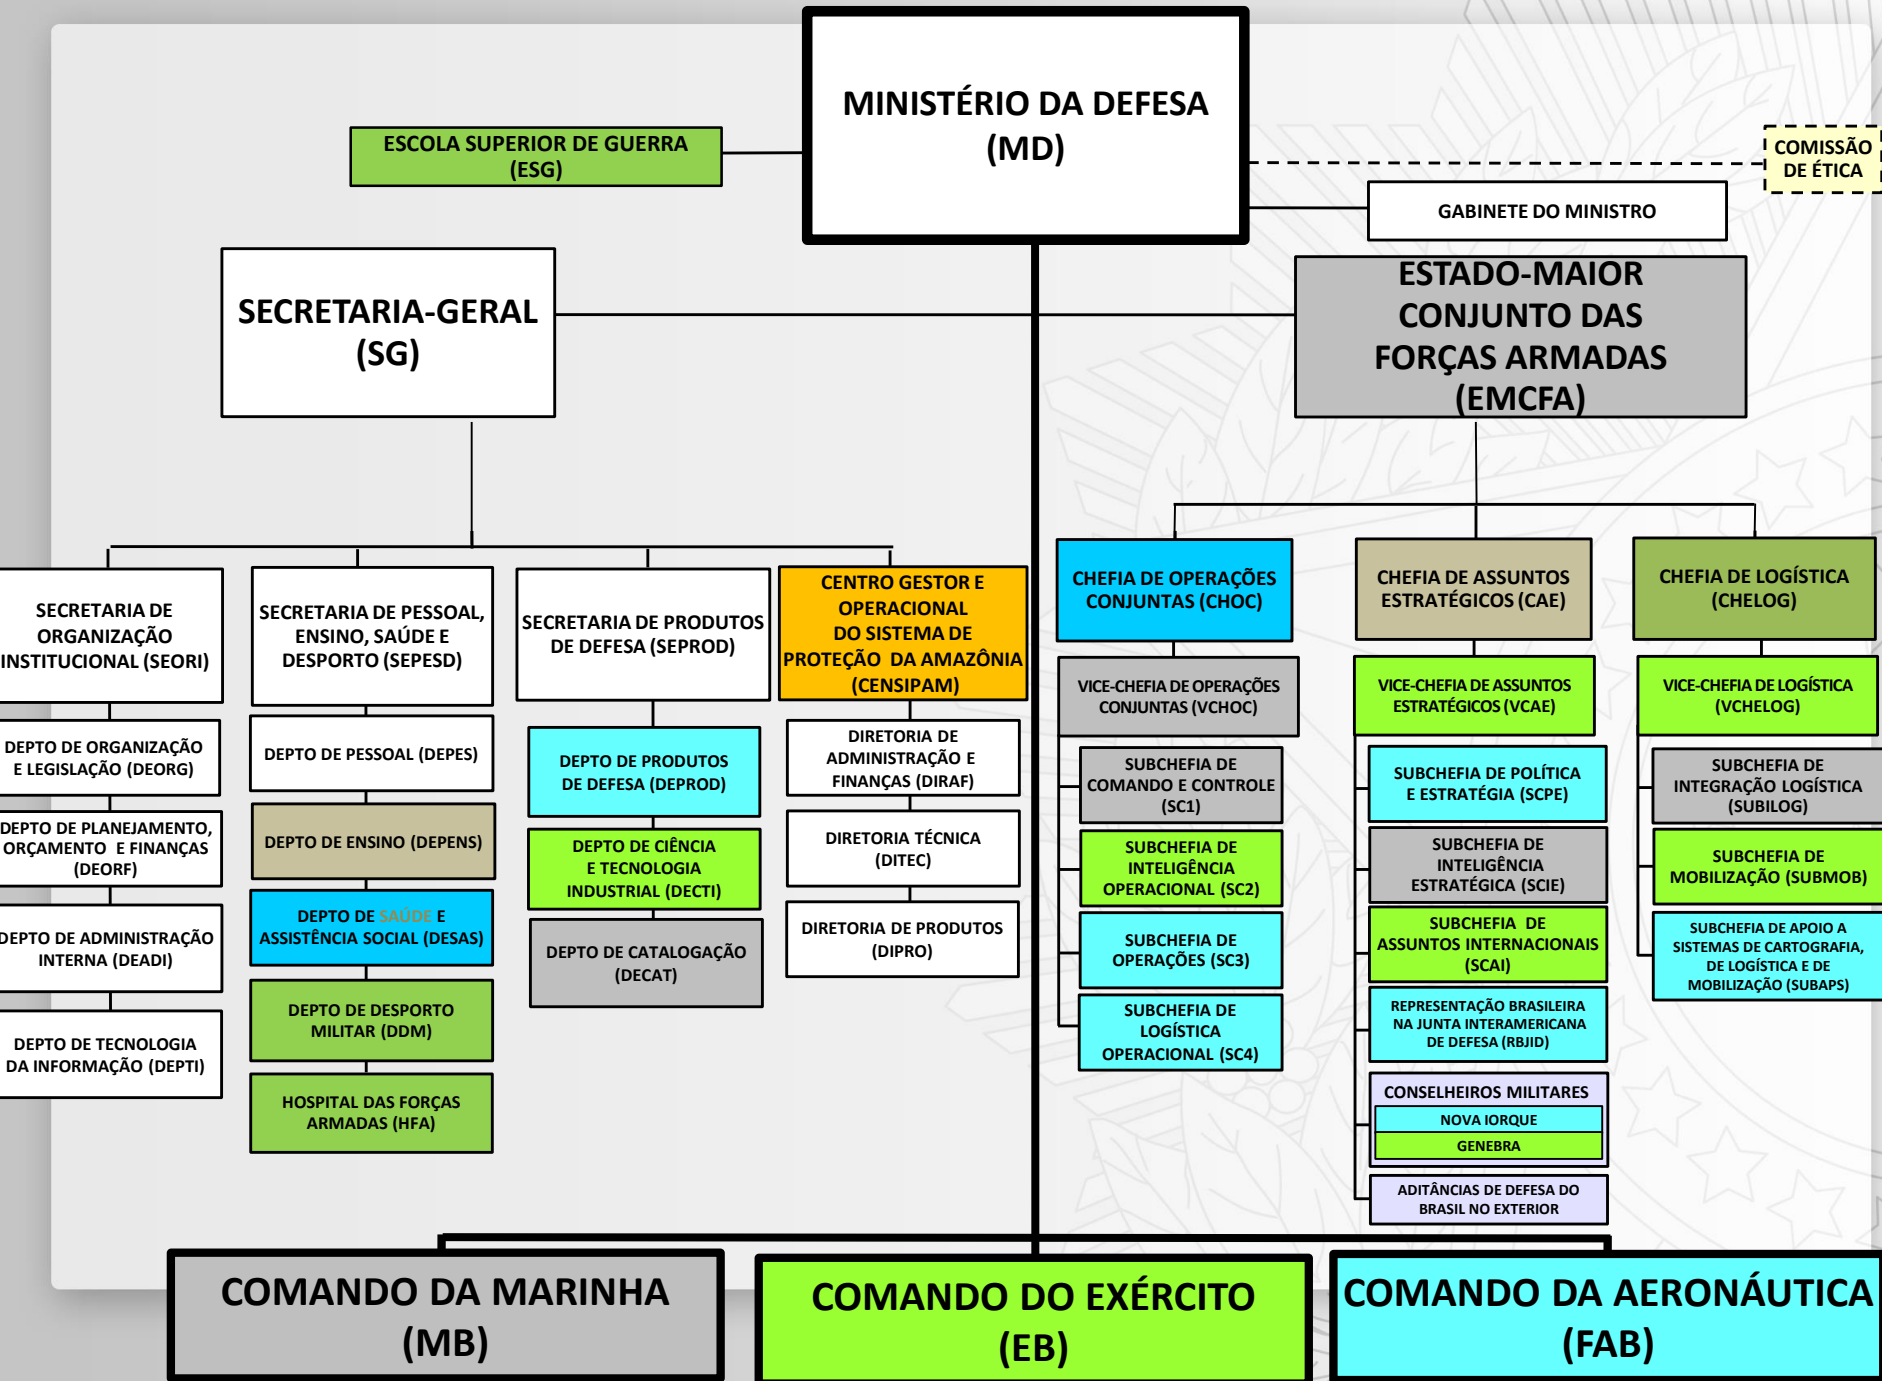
MINISTÉRIO DA DEFESA (MD)

ESCOLA SUPERIOR DE GUERRA (ESG)

COMISSÃO DE ÉTICA

GABINETE DO MINISTRO

SECRETARIA-GERAL (SG)

ESTADO-MAIOR CONJUNTO DAS FORÇAS ARMADAS (EMCFA)

SECRETARIA DE ORGANIZAÇÃO INSTITUCIONAL (SEORI)

DEPTO DE ORGANIZAÇÃO E LEGISLAÇÃO (DEORG)

DEPTO DE PLANEJAMENTO, ORÇAMENTO E FINANÇAS (DEORF)

DEPTO DE ADMINISTRAÇÃO INTERNA (DEADI)

DEPTO DE TECNOLOGIA DA INFORMAÇÃO (DEPTI)

SECRETARIA DE PESSOAL, ENSINO, SAÚDE E DESPORTO (SEPESD)

DEPTO DE PESSOAL (DEPES)

DEPTO DE ENSINO (DEPENS)

DEPTO DE SAÚDE E ASSISTÊNCIA SOCIAL (DESAS)

DEPTO DE DESPORTO MILITAR (DDM)

HOSPITAL DAS FORÇAS ARMADAS (HFA)

SECRETARIA DE PRODUTOS DE DEFESA (SEPROD)

DEPTO DE PRODUTOS DE DEFESA (DEPROD)

DEPTO DE CIÊNCIA E TECNOLOGIA INDUSTRIAL (DECTI)

DEPTO DE CATALOGAÇÃO (DECAT)

CENTRO GESTOR E OPERACIONAL DO SISTEMA DE PROTEÇÃO DA AMAZÔNIA (CENSIPAM)

DIRETORIA DE ADMINISTRAÇÃO E FINANÇAS (DIRAF)

DIRETORIA TÉCNICA (DITEC)

DIRETORIA DE PRODUTOS (DIPRO)

CHEFIA DE OPERAÇÕES CONJUNTAS (CHOC)

VICE-CHEFIA DE OPERAÇÕES CONJUNTAS (VCHOC)

SUBCHEFIA DE COMANDO E CONTROLE (SC1)

SUBCHEFIA DE INTELIGÊNCIA OPERACIONAL (SC2)

SUBCHEFIA DE OPERAÇÕES (SC3)

SUBCHEFIA DE LOGÍSTICA OPERACIONAL (SC4)

CHEFIA DE ASSUNTOS ESTRATÉGICOS (CAE)

VICE-CHEFIA DE ASSUNTOS ESTRATÉGICOS (VCAE)

SUBCHEFIA DE POLÍTICA E ESTRATÉGIA (SCPE)

SUBCHEFIA DE INTELIGÊNCIA ESTRATÉGICA (SCIE)

SUBCHEFIA DE ASSUNTOS INTERNACIONAIS (SCAI)

REPRESENTAÇÃO BRASILEIRA NA JUNTA INTERAMERICANA DE DEFESA (RBJID)

CONSELHEIROS MILITARES

NOVA IORQUE

GENEBRA

ADITÂNCIAS DE DEFESA DO BRASIL NO EXTERIOR

CHEFIA DE LOGÍSTICA (CHELOG)

VICE-CHEFIA DE LOGÍSTICA (VCHELOG)

SUBCHEFIA DE INTEGRAÇÃO LOGÍSTICA (SUBILOG)

SUBCHEFIA DE MOBILIZAÇÃO (SUBMOB)

SUBCHEFIA DE APOIO A SISTEMAS DE CARTOGRAFIA, DE LOGÍSTICA E DE MOBILIZAÇÃO (SUBAPS)

COMANDO DA MARINHA (MB)

COMANDO DO EXÉRCITO (EB)

COMANDO DA AERONÁUTICA (FAB)